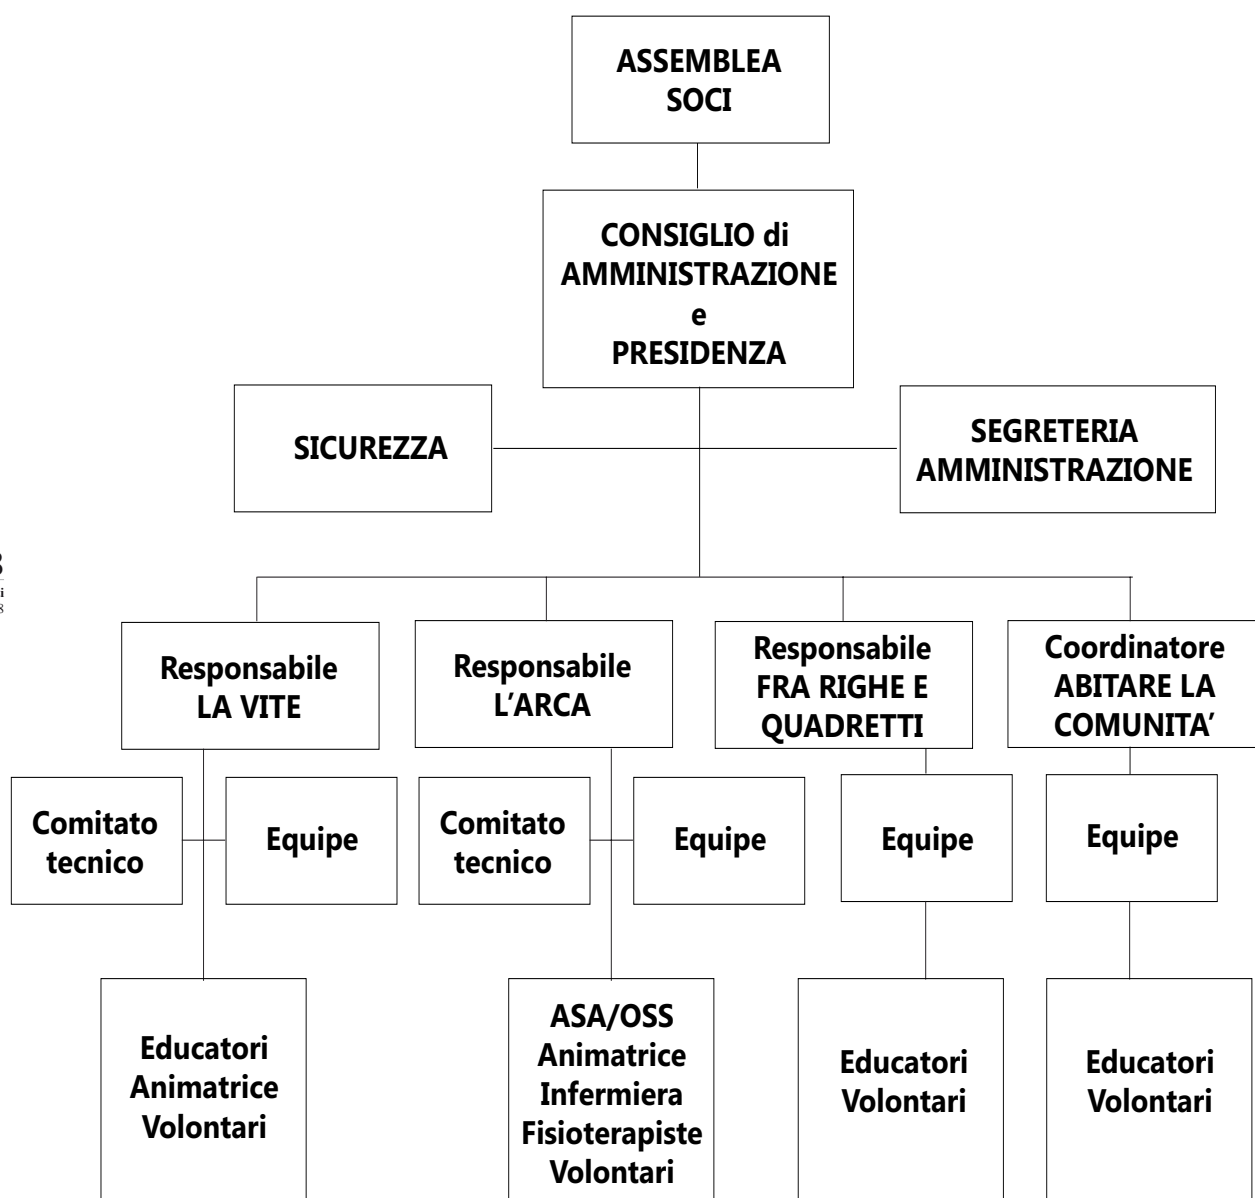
ASSEMBLEA SOCI

CONSIGLIO di AMMINISTRAZIONE e PRESIDENZA

SICUREZZA

SEGRETERIA AMMINISTRAZIONE

Responsabile LA VITE

Comitato tecnico

Equipe

Educatori Animatrice Volontari

Responsabile L'ARCA

Comitato tecnico

Equipe

ASA/OSS Animatrice Infermiera Fisioterapiste Volontari

Responsabile FRA RIGHE E QUADRETTI

Equipe

Educatori Volontari

Coordinatore ABITARE LA COMUNITA'

Equipe

Educatori Volontari